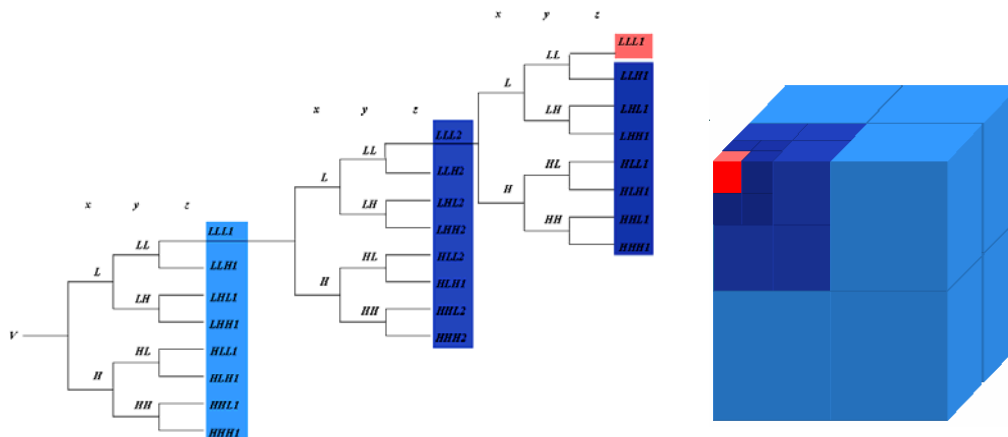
x y z

LL

LLL1

L

LLH1

LH

LHL1

LHH1

H

HL

HLL1

HLH1

HH

HHL1

HHH1

x y z

LL

LLL2

L

LLH2

LH

LHL2

LHH2

H

HL

HLL2

HLH2

HH

HHL2

HHH2

x y z

LL

LLL1

L

LLH1

LH

LHL1

LHH1

V

H

HL

HLL1

HLH1

HH

HHL1

HHH1